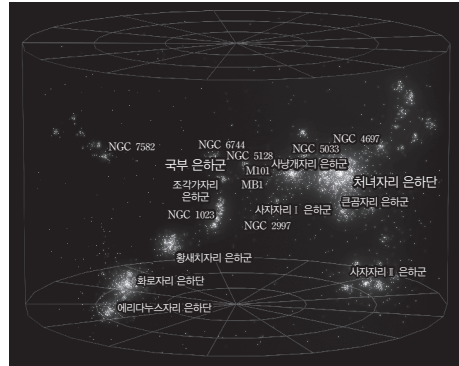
NGC 7582
NGC 6744
국부 은하군
NGC 5128
M101
NGC 5033
사냥개자리 은하군
NGC 4697
처녀자리 은하단
조각가자리 은하군
MB1
NGC 1023
사자자리 I 은하군
NGC 2997
큰곰자리 은하군
황새치자리 은하군
화로자리 은하단
사자자리 II 은하군
에리다누스자리 은하단